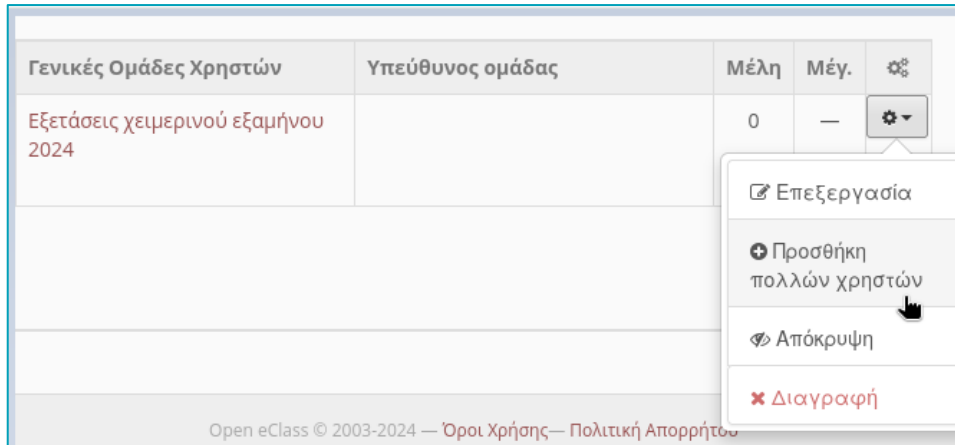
| Γενικές Ομάδες Χρηστών | Υπεύθυνος ομάδας | Μέλη | Μέγ. | |
|---|---|---|---|---|
| Εξετάσεις χειμερινού εξαμήνου 2024 | | 0 | — | |

Επεξεργασία

Προσθήκη πολλών χρηστών

Απόκρυψη

Διαγραφή

Open eClass © 2003-2024 — Όροι Χρήσης— Πολιτική Απορρήτου